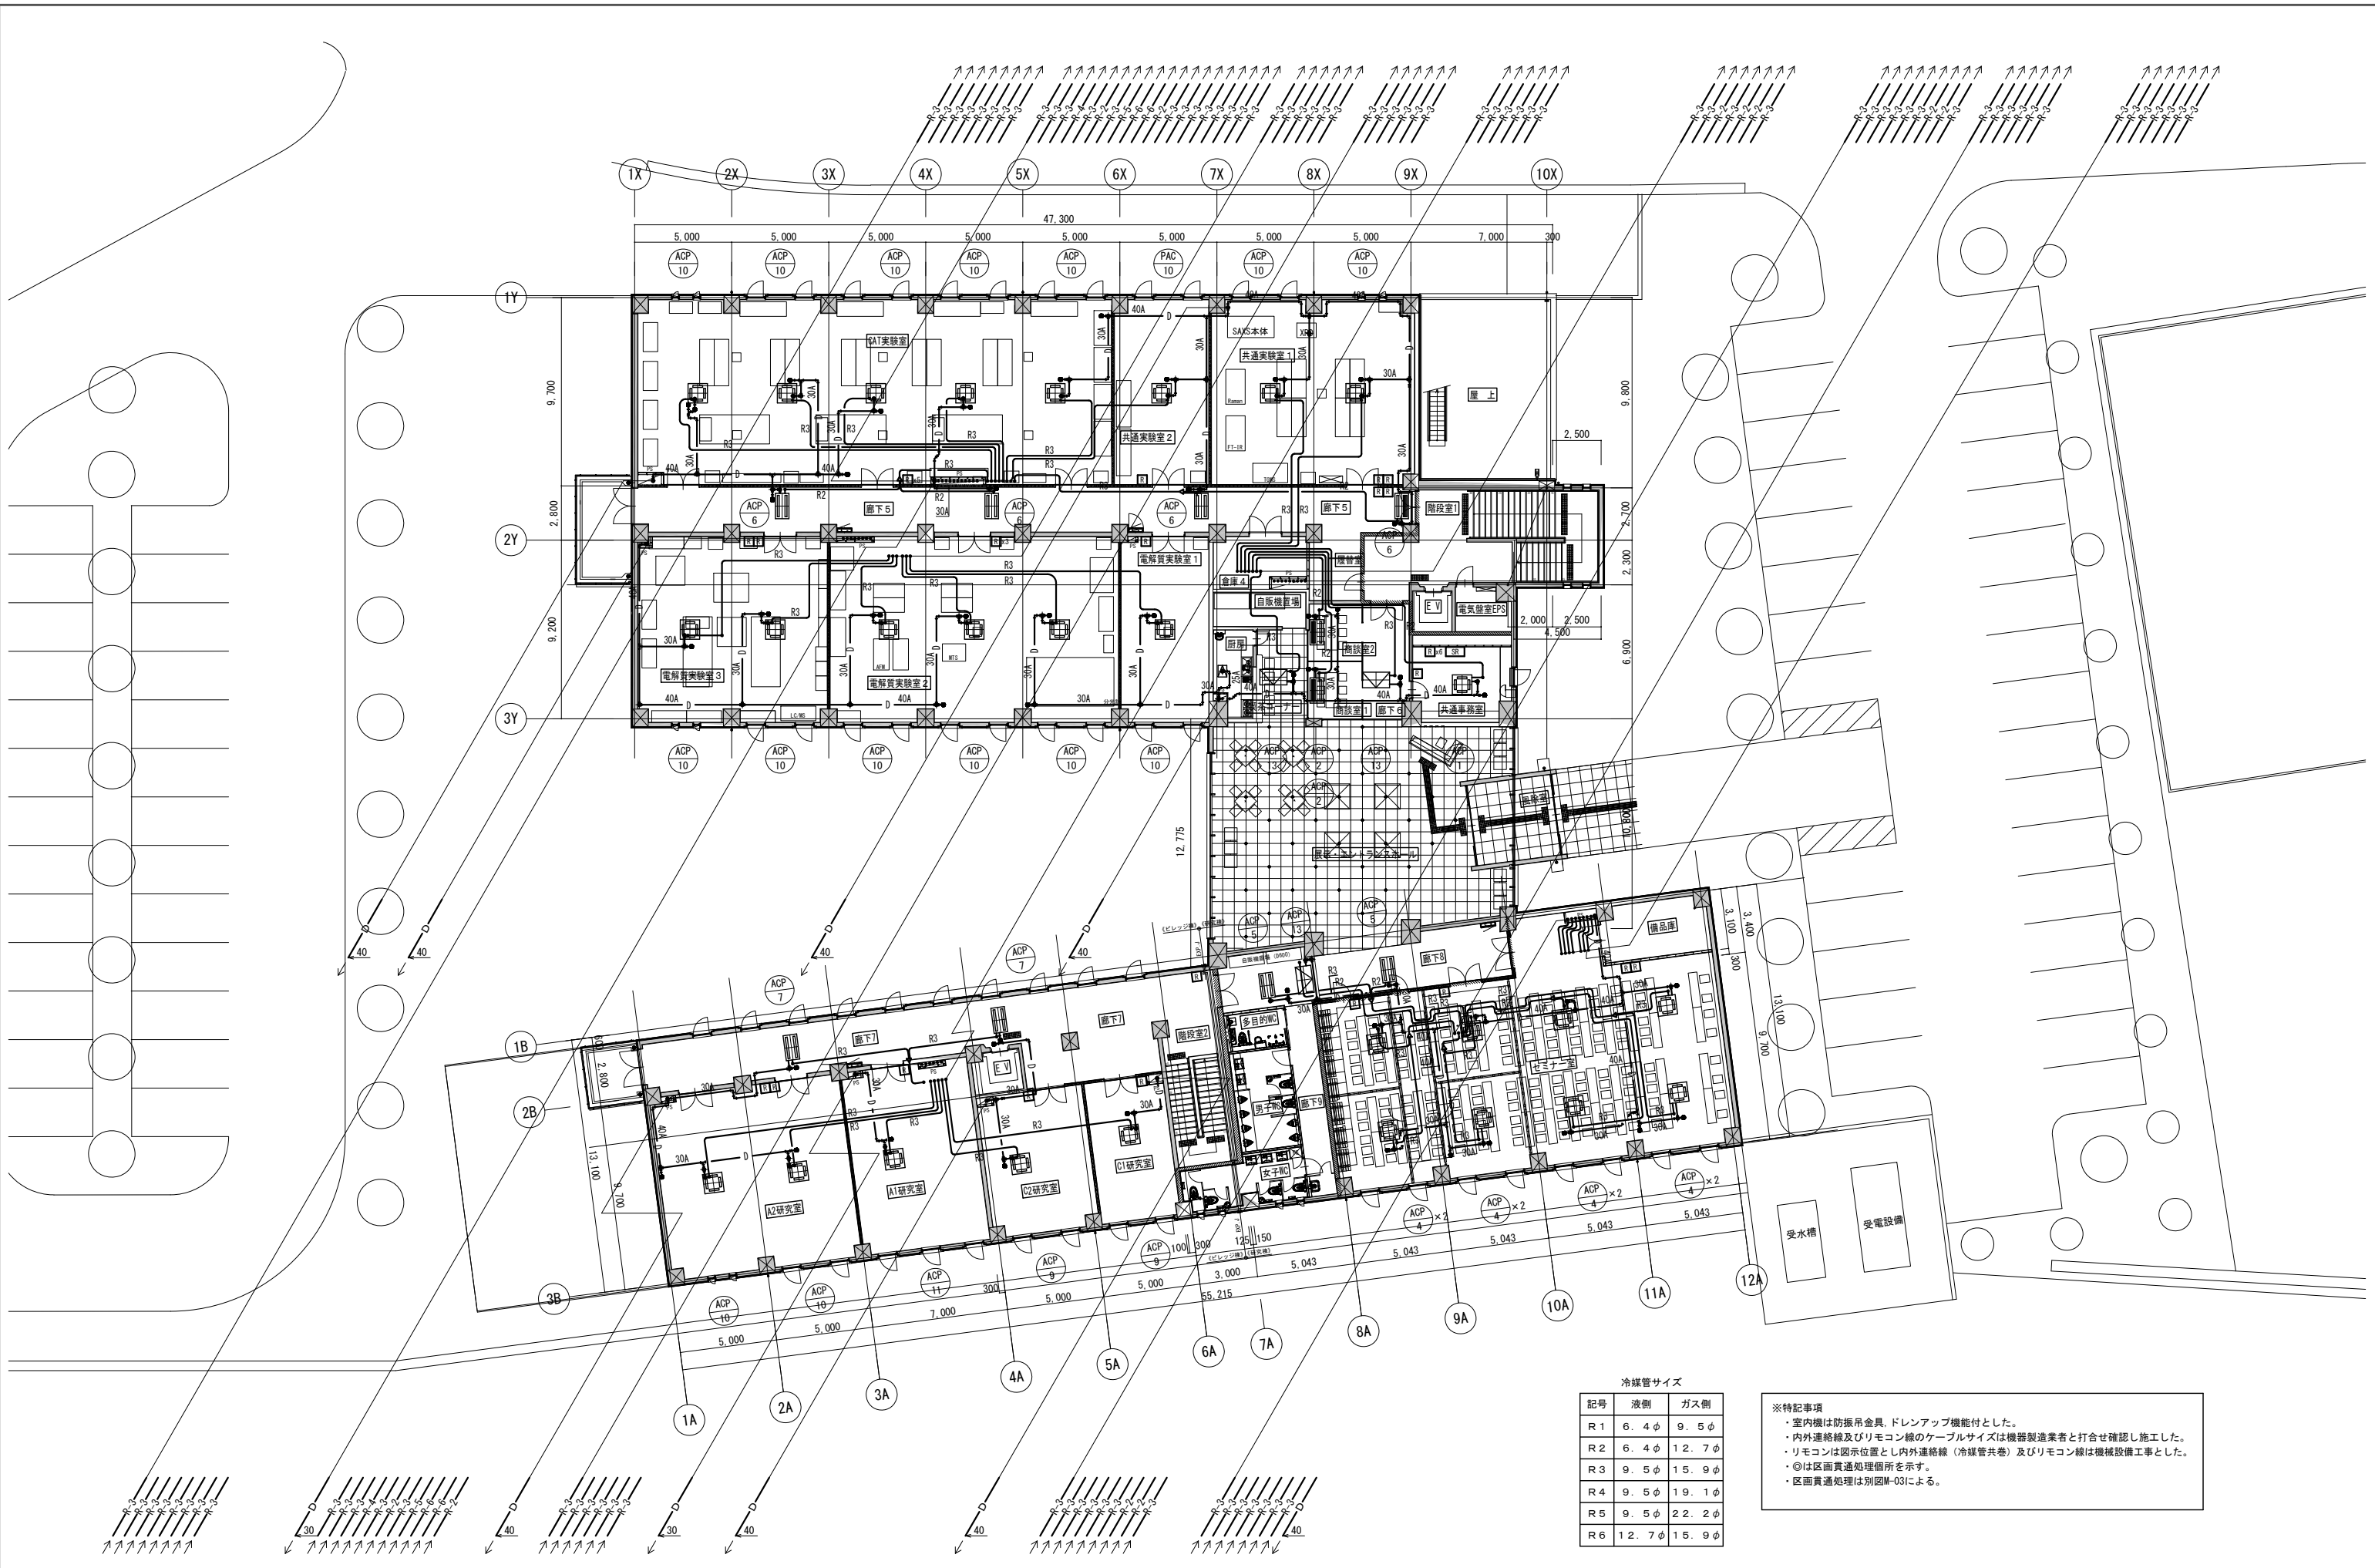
1X 2X 3X 4X 5X 6X 7X 8X 9X 10X

47,300

5,000 5,000 5,000 5,000 5,000 5,000 5,000 5,000 7,000 300

ACP 10 ACP 10 ACP 10 ACP 10 ACP 10 PAC 10 ACP 10 ACP 10

1Y 2Y 3Y

9,700 2,800 9,200

9,800 2,700 2,300 6,900

2,500 2,000 2,500 4,500

XAT実験室
共通実験室2
SAXS本体
共通実験室1
屋上
廊下5
階段室1
電解質実験室1
電解質実験室2
電解質実験室3
倉庫4
自販機置場
電気盤室EPS
EV
厨房
商談室2
商談室1
廊下6
共通事務室
展示・エントランスホール
風除室
廊下8
備品庫
多目的WC
階段室2
廊下7
EV
男子WC
女子WC
廊下9
セミナー室
A2研究室
A1研究室
C2研究室
C1研究室
受水槽
受電設備

ACP 6 ACP 6 ACP 6 ACP 6
ACP 10 ACP 10 ACP 10 ACP 10 ACP 10 ACP 10
ACP 3 ACP 2 ACP 13 ACP 1 ACP 2
ACP 5 ACP 13 ACP 5
ACP 7 ACP 7
ACP 9 ACP 9 ACP 11 ACP 10 ACP 10
ACP 4 ×2 ACP 4 ×2 ACP 4 ×2 ACP 4 ×2

40A 30A R2 R3 D

12,775 10,800

1B 2B 3B

2,800 13,100 9,700 3,100 3,400 300 13,100 9,700

5,000 5,000 7,000 300 5,000 5,000 3,000 5,043 5,043 5,043 5,043 5,043 55,215 100 300 125 150

1A 2A 3A 4A 5A 6A 7A 8A 9A 10A 11A 12A

40 40 40 40 30 40 30 40 40 40

冷媒管サイズ

| 記号 | 液側 | ガス側 |
|---|---|---|
| R1 | 6.4$\phi$ | 9.5$\phi$ |
| R2 | 6.4$\phi$ | 12.7$\phi$ |
| R3 | 9.5$\phi$ | 15.9$\phi$ |
| R4 | 9.5$\phi$ | 19.1$\phi$ |
| R5 | 9.5$\phi$ | 22.2$\phi$ |
| R6 | 12.7$\phi$ | 15.9$\phi$ |

※特記事項
・室内機は防振吊金具, ドレンアップ機能付とした。
・内外連絡線及びリモコン線のケーブルサイズは機器製造業者と打合せ確認し施工した。
・リモコンは図示位置とし内外連絡線（冷媒管共巻）及びリモコン線は機械設備工事とした。
・◎は区画貫通処理個所を示す。
・区画貫通処理は別図M-03による。